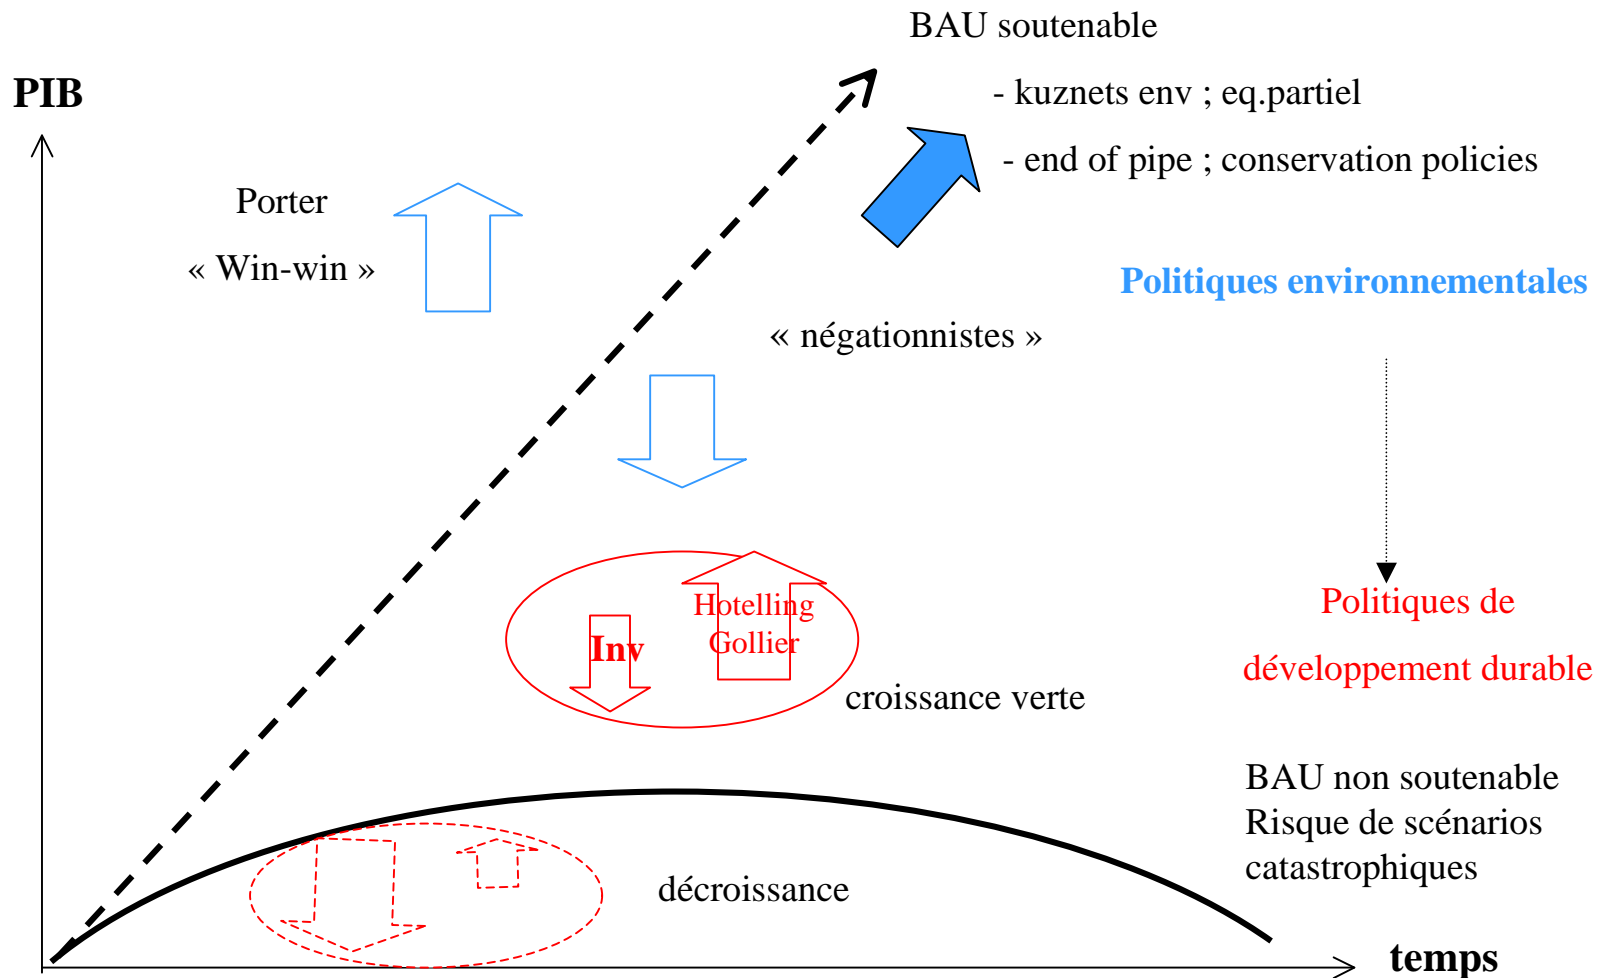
BAU soutenable

PIB

- kuznets env ; eq.partiel

- end of pipe ; conservation policies

Porter

« Win-win »

Politiques environnementales

« négationnistes »

Hotelling

Gollier

Inv

Politiques de

développement durable

croissance verte

BAU non soutenable
Risque de scénarios
catastrophiques

décroissance

temps